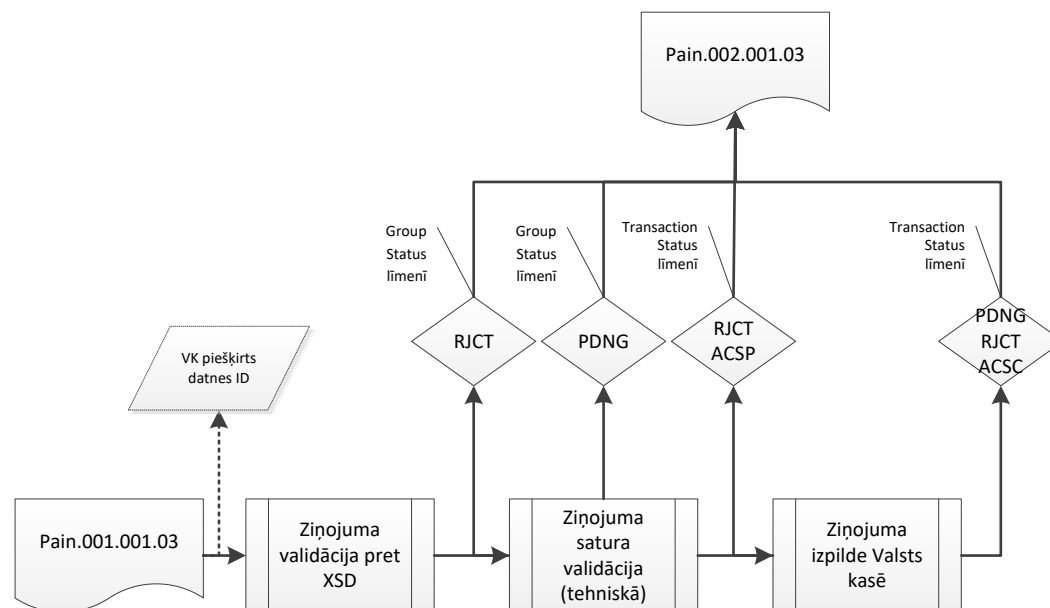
Pain.002.001.03

Group Status līmenī

Group Status līmenī

Transaction Status līmenī

Transaction Status līmenī

RJCT

PDNG

RJCT ACSP

PDNG RJCT ACSC

VK piešķirts datnes ID

Pain.001.001.03

Ziņojuma validācija pret XSD

Ziņojuma satura validācija (tehniskā)

Ziņojuma izpilde Valsts kasē